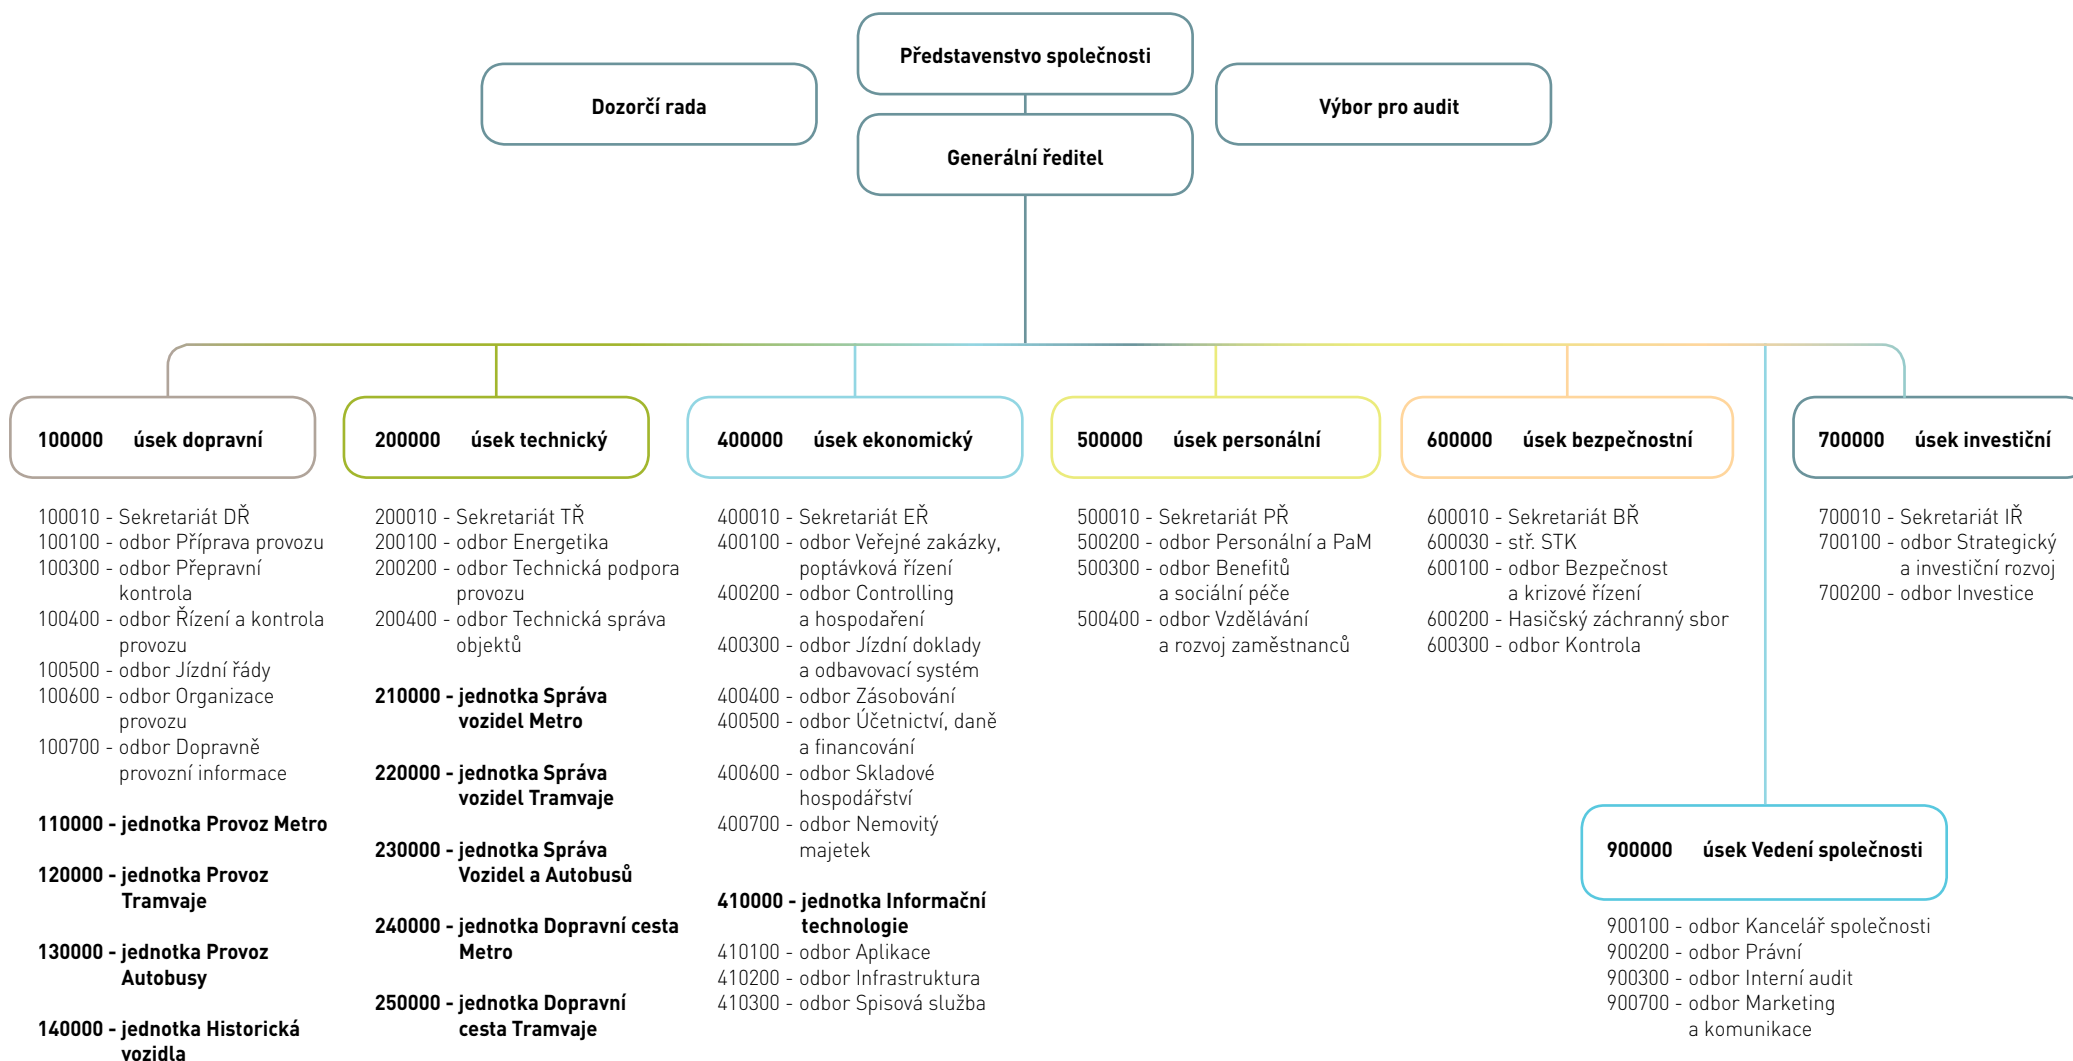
Představenstvo společnosti

Dozorčí rada

Výbor pro audit

Generální ředitel

100000 úsek dopravní

100010 - Sekretariát DŘ
100100 - odbor Příprava provozu
100300 - odbor Přepravní kontrola
100400 - odbor Řízení a kontrola provozu
100500 - odbor Jízdní řády
100600 - odbor Organizace provozu
100700 - odbor Dopravně provozní informace

110000 - jednotka Provoz Metro

120000 - jednotka Provoz Tramvaje

130000 - jednotka Provoz Autobusy

140000 - jednotka Historická vozidla

200000 úsek technický

200010 - Sekretariát TŘ
200100 - odbor Energetika
200200 - odbor Technická podpora provozu
200400 - odbor Technická správa objektů

210000 - jednotka Správa vozidel Metro

220000 - jednotka Správa vozidel Tramvaje

230000 - jednotka Správa Vozidel a Autobusů

240000 - jednotka Dopravní cesta Metro

250000 - jednotka Dopravní cesta Tramvaje

400000 úsek ekonomický

400010 - Sekretariát EŘ
400100 - odbor Veřejné zakázky, poptávková řízení
400200 - odbor Controlling a hospodaření
400300 - odbor Jízdní doklady a odbavovací systém
400400 - odbor Zásobování
400500 - odbor Účetnictví, daně a financování
400600 - odbor Skladové hospodářství
400700 - odbor Nemovitý majetek

410000 - jednotka Informační technologie
410100 - odbor Aplikace
410200 - odbor Infrastruktura
410300 - odbor Spisová služba

500000 úsek personální

500010 - Sekretariát PŘ
500200 - odbor Personální a PaM
500300 - odbor Benefitů a sociální péče
500400 - odbor Vzdělávání a rozvoj zaměstnanců

600000 úsek bezpečnostní

600010 - Sekretariát BŘ
600030 - stř. STK
600100 - odbor Bezpečnost a krizové řízení
600200 - Hasičský záchranný sbor
600300 - odbor Kontrola

700000 úsek investiční

700010 - Sekretariát IŘ
700100 - odbor Strategický a investiční rozvoj
700200 - odbor Investice

900000 úsek Vedení společnosti

900100 - odbor Kancelář společnosti
900200 - odbor Právní
900300 - odbor Interní audit
900700 - odbor Marketing a komunikace